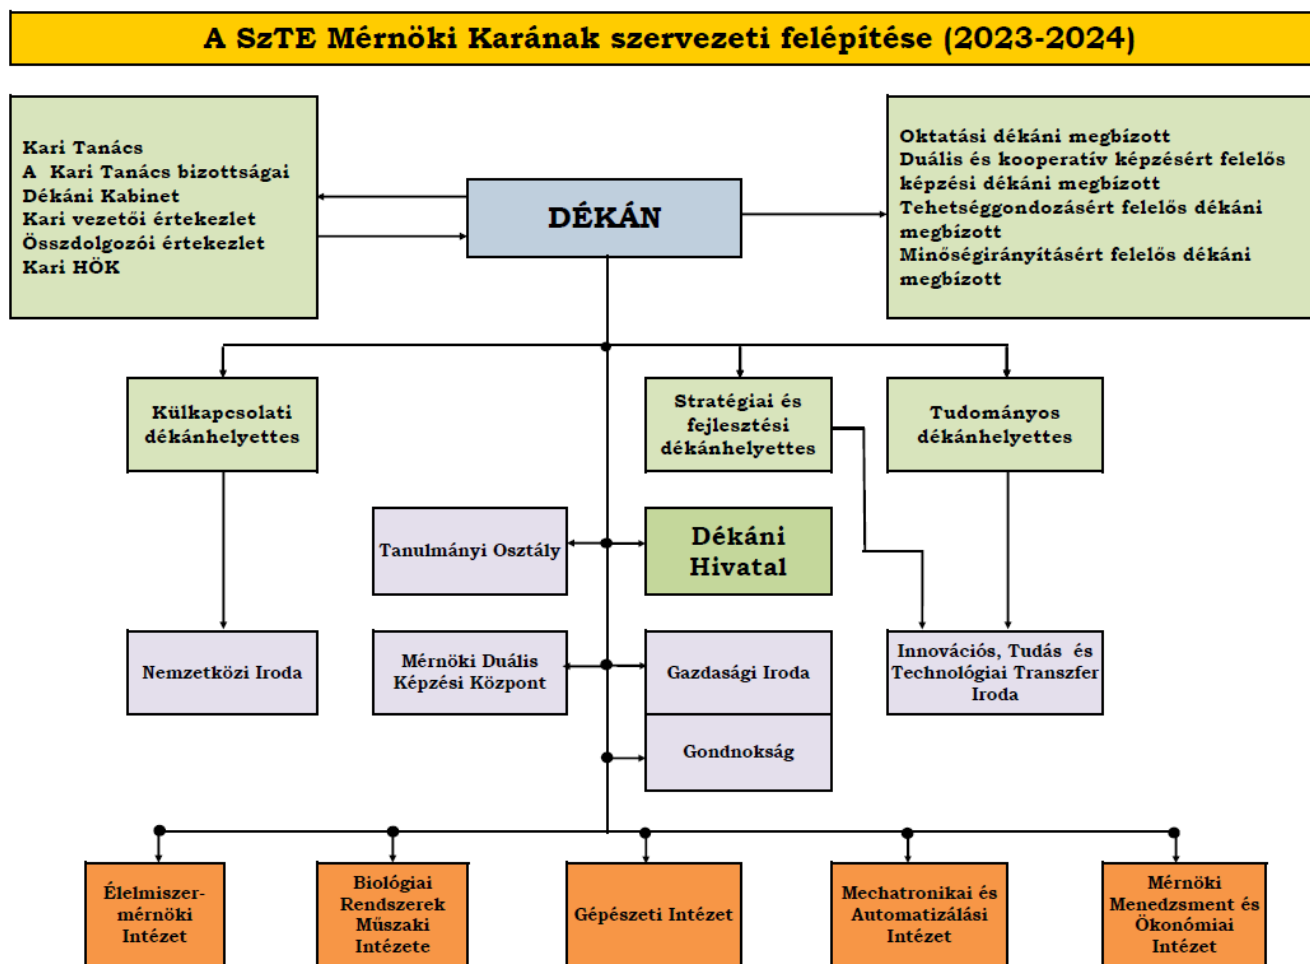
A SzTE Mérnöki Karának szervezeti felépítése (2023-2024)

Kari Tanács
A Kari Tanács bizottságai
Dékáni Kabinet
Kari vezetői értekezlet
Összdolgozói értekezlet
Kari HÖK

DÉKÁN

Oktatási dékáni megbízott
Duális és kooperatív képzésért felelős képzési dékáni megbízott
Tehetséggondozásért felelős dékáni megbízott
Minőségirányításért felelős dékáni megbízott

Külkapcsolati dékánhelyettes

Stratégiai és fejlesztési dékánhelyettes

Tudományos dékánhelyettes

Tanulmányi Osztály

Dékáni Hivatal

Nemzetközi Iroda

Mérnöki Duális Képzési Központ

Gazdasági Iroda

Innovációs, Tudás és Technológiai Transzfer Iroda

Gondnokság

Élelmiszer-mérnöki Intézet

Biológiai Rendszerek Műszaki Intézete

Gépészeti Intézet

Mechatronikai és Automatizálási Intézet

Mérnöki Menedzsment és Ökonómiai Intézet